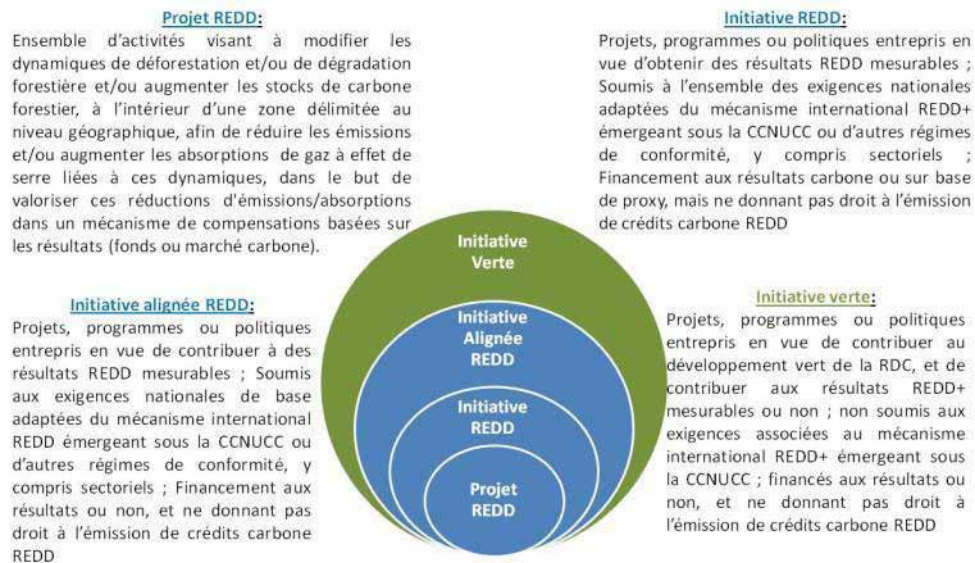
Projet REDD:
Ensemble d'activités visant à modifier les dynamiques de déforestation et/ou de dégradation forestière et/ou augmenter les stocks de carbone forestier, à l'intérieur d'une zone délimitée au niveau géographique, afin de réduire les émissions et/ou augmenter les absorptions de gaz à effet de serre liées à ces dynamiques, dans le but de valoriser ces réductions d'émissions/absorptions dans un mécanisme de compensations basées sur les résultats (fonds ou marché carbone).

Initiative REDD:
Projets, programmes ou politiques entrepris en vue d'obtenir des résultats REDD mesurables ; Soumis à l'ensemble des exigences nationales adaptées du mécanisme international REDD+ émergeant sous la CCNUCC ou d'autres régimes de conformité, y compris sectoriels ; Financement aux résultats carbone ou sur base de proxy, mais ne donnant pas droit à l'émission de crédits carbone REDD

Initiative alignée REDD:
Projets, programmes ou politiques entrepris en vue de contribuer à des résultats REDD mesurables ; Soumis aux exigences nationales de base adaptées du mécanisme international REDD émergeant sous la CCNUCC ou d'autres régimes de conformité, y compris sectoriels ; Financement aux résultats ou non, et ne donnant pas droit à l'émission de crédits carbone REDD

Initiative Verte

Initiative Alignée REDD

Initiative REDD

Projet REDD

Initiative verte:
Projets, programmes ou politiques entrepris en vue de contribuer au développement vert de la RDC, et de contribuer aux résultats REDD+ mesurables ou non ; non soumis aux exigences associées au mécanisme international REDD+ émergeant sous la CCNUCC ; financés aux résultats ou non, et ne donnant pas droit à l'émission de crédits carbone REDD